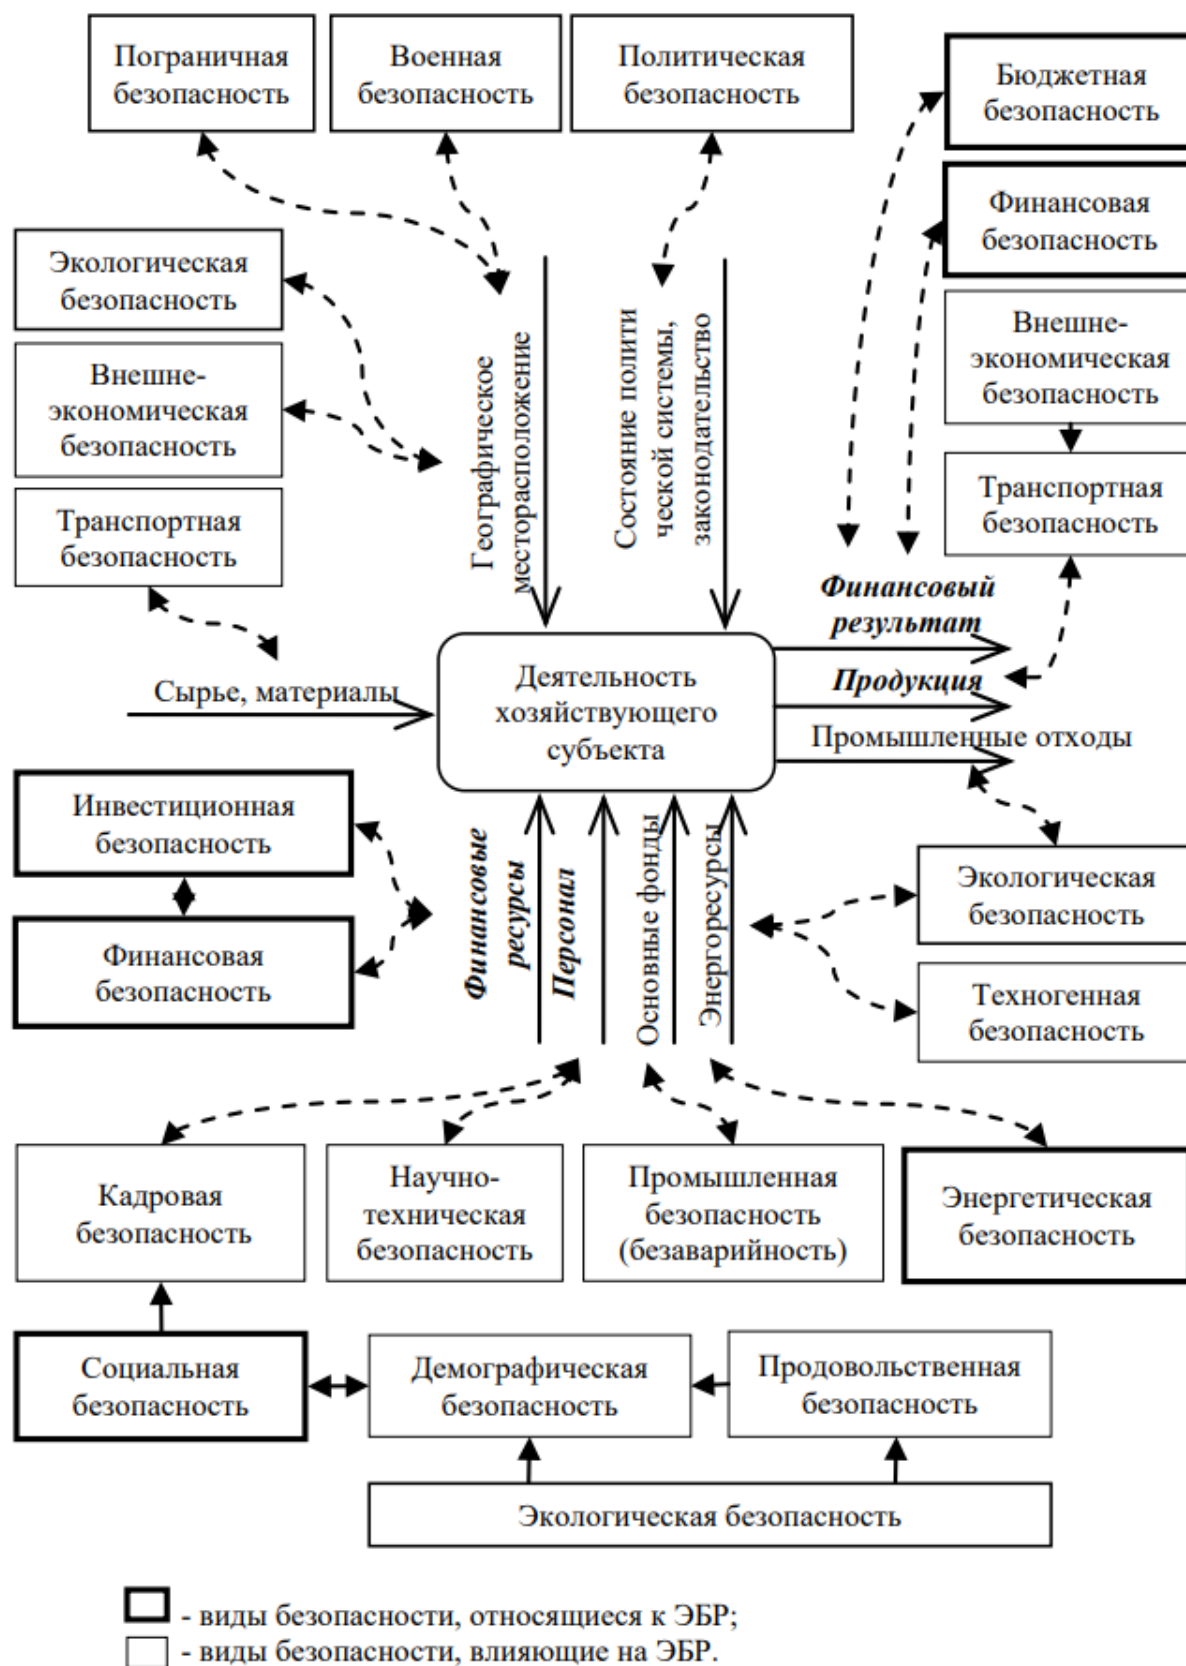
Пограничная безопасность

Военная безопасность

Политическая безопасность

Бюджетная безопасность

Финансовая безопасность

Экологическая безопасность

Внешне-экономическая безопасность

Транспортная безопасность

Географическое месторасположение

Состояние политической системы, законодательство

Внешне-экономическая безопасность

Транспортная безопасность

Финансовый результат

Продукция

Промышленные отходы

Сырье, материалы

Деятельность хозяйствующего субъекта

Инвестиционная безопасность

Финансовая безопасность

Финансовые ресурсы

Персонал

Основные фонды

Энергоресурсы

Экологическая безопасность

Техногенная безопасность

Кадровая безопасность

Научно-техническая безопасность

Промышленная безопасность (безаварийность)

Энергетическая безопасность

Социальная безопасность

Демографическая безопасность

Продовольственная безопасность

Экологическая безопасность

- виды безопасности, относящиеся к ЭБР;
- виды безопасности, влияющие на ЭБР.